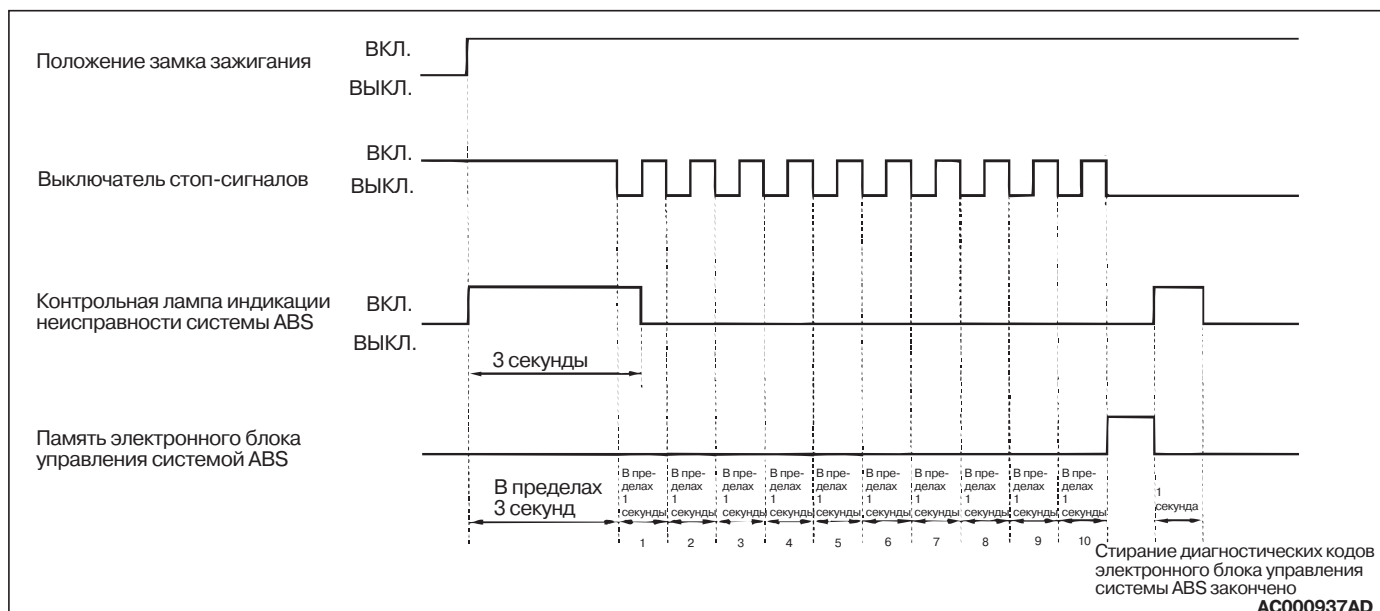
Положение замка зажигания
ВКЛ.
ВЫКЛ.

Выключатель стоп-сигналов
ВКЛ.
ВЫКЛ.

Контрольная лампа индикации неисправности системы ABS
ВКЛ.
ВЫКЛ.
3 секунды

Память электронного блока управления системой ABS

В пределах 3 секунд
В пределах 1 секунды
В пределах 1 секунды
В пределах 1 секунды
В пределах 1 секунды
В пределах 1 секунды
В пределах 1 секунды
В пределах 1 секунды
В пределах 1 секунды
В пределах 1 секунды
В пределах 1 секунды
1 секунда

1 2 3 4 5 6 7 8 9 10

Стирание диагностических кодов электронного блока управления системы ABS закончено

AC000937AD